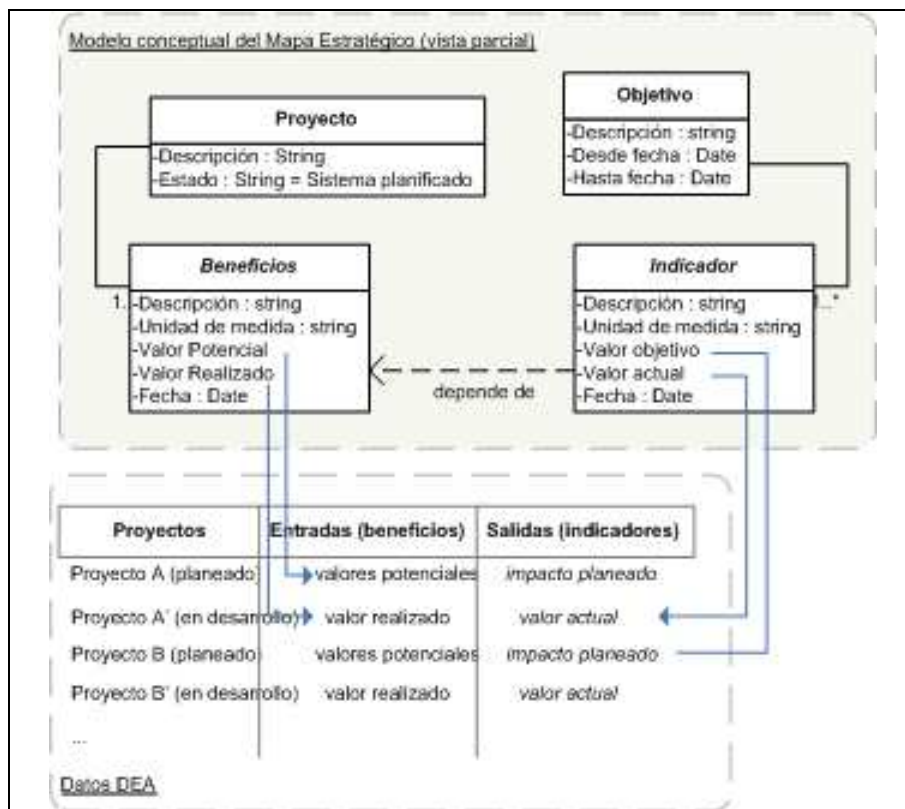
Modelo conceptual del Mapa Estratégico (vista parcial)

Proyecto
-Descripción : String
-Estado : String = Sistema planificado

Objetivo
-Descripción : string
-Desde fecha : Date
-Hasta fecha : Date

Beneficios
1..
-Descripción : string
-Unidad de medida : string
-Valor Potencial
-Valor Realizado
-Fecha : Date

depende de

Indicador
1..*
-Descripción : string
-Unidad de medida : string
-Valor objetivo
-Valor actual
-Fecha : Date

| Proyectos | Entradas (beneficios) | Salidas (indicadores) |
|---|---|---|
| Proyecto A (planeado) | valores potenciales | impacto planeado |
| Proyecto A' (en desarrollo) | valor realizado | valor actual |
| Proyecto B (planeado) | valores potenciales | impacto planeado |
| Proyecto B' (en desarrollo) | valor realizado | valor actual |
| ... | | |

Datos DEA